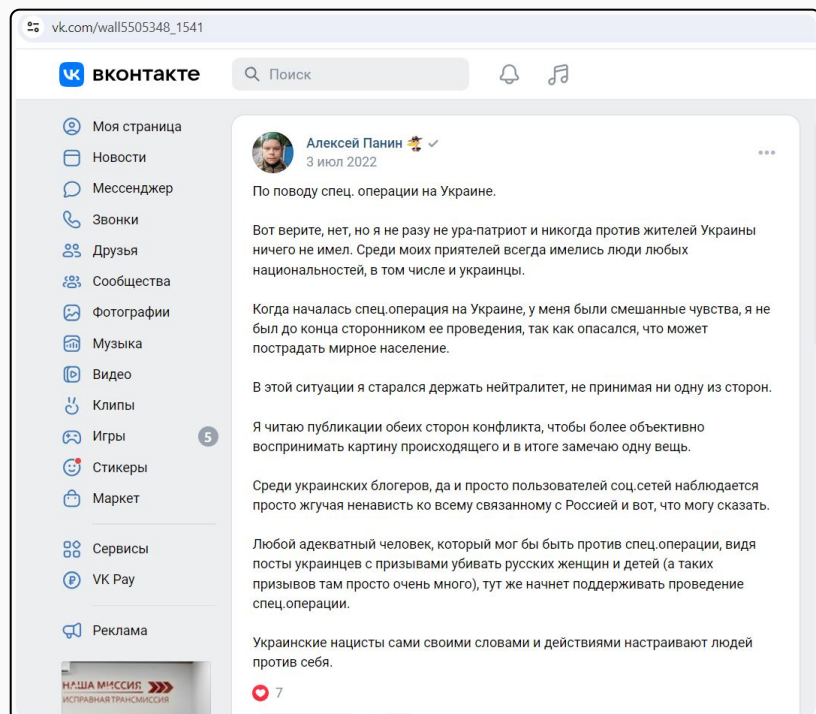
vk.com/wall5505348_1541

вконтакте

Поиск

Моя страница
Новости
Мессенджер
Звонки
Друзья
Сообщества
Фотографии
Музыка
Видео
Клипы
Игры 5
Стикеры
Маркет

Сервисы
VK Pay

Реклама

НАША МИССИЯ
ИСПРАВНАЯ ТРАНСМИССИЯ

Алексей Панин
3 июл 2022

По поводу спец. операции на Украине.

Вот верите, нет, но я не разу не ура-патриот и никогда против жителей Украины ничего не имел. Среди моих приятелей всегда имелись люди любых национальностей, в том числе и украинцы.

Когда началась спец.операция на Украине, у меня были смешанные чувства, я не был до конца сторонником ее проведения, так как опасался, что может пострадать мирное население.

В этой ситуации я старался держать нейтралитет, не принимая ни одну из сторон.

Я читаю публикации обеих сторон конфликта, чтобы более объективно воспринимать картину происходящего и в итоге замечаю одну вещь.

Среди украинских блогеров, да и просто пользователей соц.сетей наблюдается просто жгучая ненависть ко всему связанному с Россией и вот, что могу сказать.

Любой адекватный человек, который мог бы быть против спец.операции, видя посты украинцев с призывами убивать русских женщин и детей (а таких призывов там просто очень много), тут же начнет поддерживать проведение спец.операции.

Украинские нацисты сами своими словами и действиями настраивают людей против себя.

7